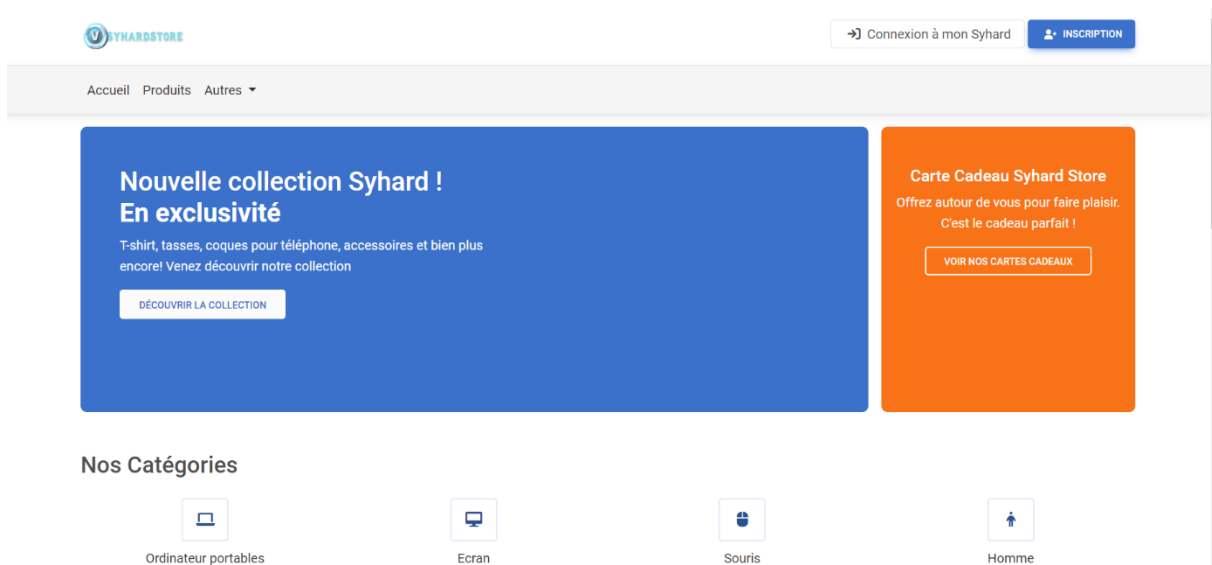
SYHARDSTORE

Connexion à mon Syhard
INSCRIPTION

Accueil Produits Autres

Nouvelle collection Syhard !
En exclusivité

T-shirt, tasses, coques pour téléphone, accessoires et bien plus encore! Venez découvrir notre collection

DÉCOUVRIR LA COLLECTION

Carte Cadeau Syhard Store

Offrez autour de vous pour faire plaisir. C'est le cadeau parfait !

VOIR NOS CARTES CADEAUX

Nos Catégories

Ordinateur portables

Ecran

Souris

Homme